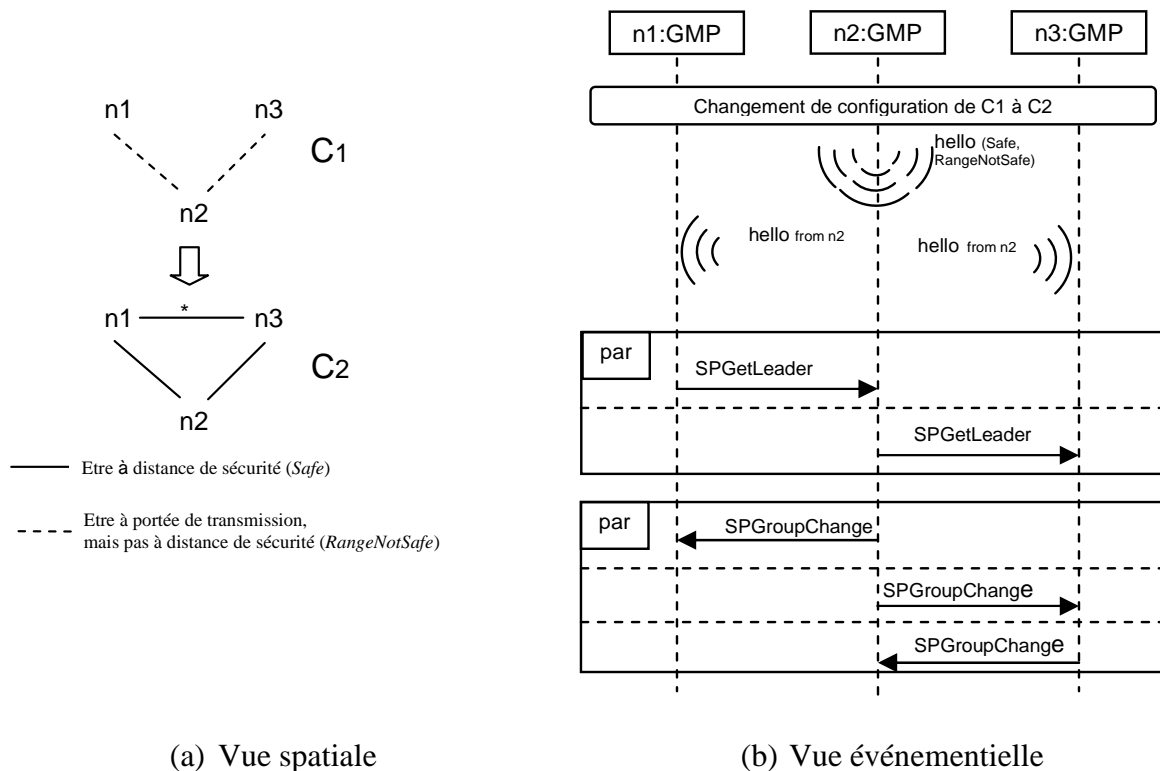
n1 n3
$C_1$
n2
n1 * n3
$C_2$
n2

Etre à distance de sécurité (*Safe*)

Etre à portée de transmission, mais pas à distance de sécurité (*RangeNotSafe*)

n1:GMP n2:GMP n3:GMP

Changement de configuration de C1 à C2

hello (Safe, RangeNotSafe)

hello from n2

hello from n2

par

SPGetLeader

SPGetLeader

par

SPGroupChange

SPGroupChange

SPGroupChange

(a) Vue spatiale

(b) Vue événementielle